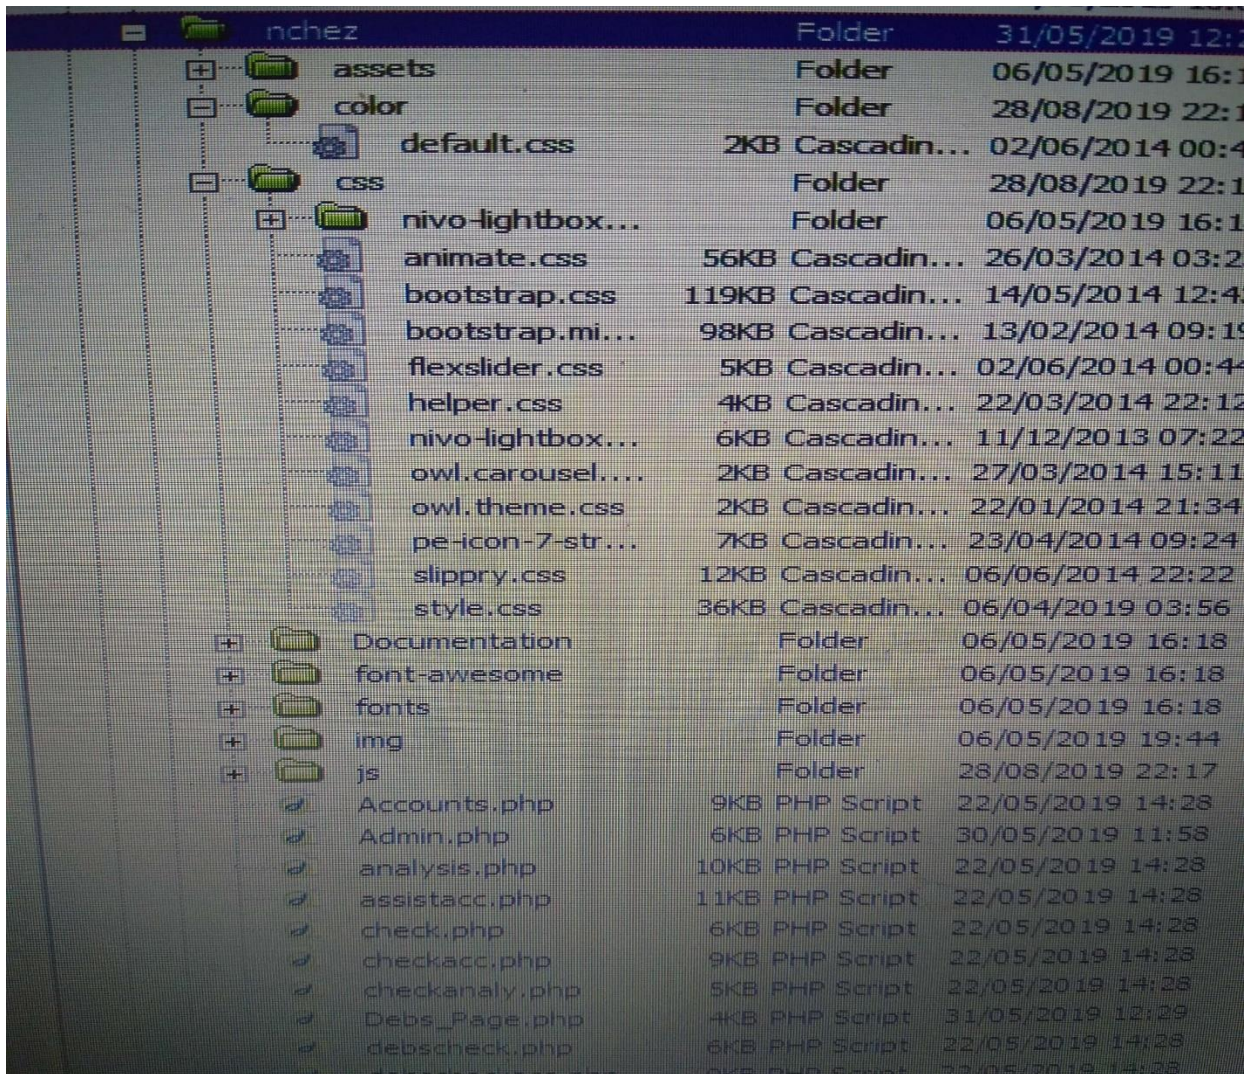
| Name | Size | Type | Modified |
|---|---|---|---|
| nchez | | Folder | 31/05/2019 12:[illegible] |
| assets | | Folder | 06/05/2019 16:1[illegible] |
| color | | Folder | 28/08/2019 22:1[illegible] |
| default.css | 2KB | Cascadin... | 02/06/2014 00:4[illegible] |
| css | | Folder | 28/08/2019 22:1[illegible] |
| nivo-lightbox... | | Folder | 06/05/2019 16:1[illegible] |
| animate.css | 56KB | Cascadin... | 26/03/2014 03:2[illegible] |
| bootstrap.css | 119KB | Cascadin... | 14/05/2014 12:4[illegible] |
| bootstrap.mi... | 98KB | Cascadin... | 13/02/2014 09:1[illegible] |
| flexslider.css | 5KB | Cascadin... | 02/06/2014 00:4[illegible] |
| helper.css | 4KB | Cascadin... | 22/03/2014 22:1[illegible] |
| nivo-lightbox... | 6KB | Cascadin... | 11/12/2013 07:22 |
| owl.carousel.... | 2KB | Cascadin... | 27/03/2014 15:11 |
| owl.theme.css | 2KB | Cascadin... | 22/01/2014 21:34 |
| pe-icon-7-str... | 7KB | Cascadin... | 23/04/2014 09:24 |
| slippry.css | 12KB | Cascadin... | 06/06/2014 22:22 |
| style.css | 36KB | Cascadin... | 06/04/2019 03:56 |
| Documentation | | Folder | 06/05/2019 16:18 |
| font-awesome | | Folder | 06/05/2019 16:18 |
| fonts | | Folder | 06/05/2019 16:18 |
| img | | Folder | 06/05/2019 19:44 |
| js | | Folder | 28/08/2019 22:17 |
| Accounts.php | 9KB | PHP Script | 22/05/2019 14:28 |
| Admin.php | 6KB | PHP Script | 30/05/2019 11:58 |
| analysis.php | 10KB | PHP Script | 22/05/2019 14:28 |
| assistacc.php | 11KB | PHP Script | 22/05/2019 14:28 |
| check.php | 6KB | PHP Script | 22/05/2019 14:28 |
| checkacc.php | 9KB | PHP Script | 22/05/2019 14:28 |
| checkanaly.php | 5KB | PHP Script | 22/05/2019 14:28 |
| Debs_Page.php | 4KB | PHP Script | 31/05/2019 12:29 |
| debscheck.php | 6KB | PHP Script | 22/05/2019 14:28 |